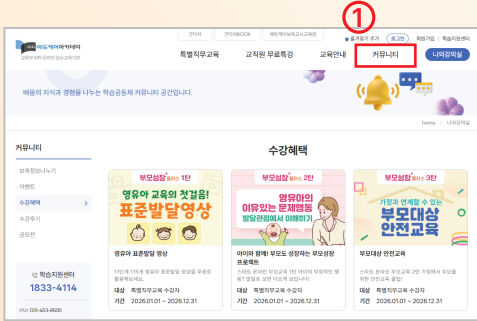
①

아이케어아카데미

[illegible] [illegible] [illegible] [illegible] 즐겨찾기 추가 로그인 회원가입 학습지원센터

특별직무교육 교직원 무료특강 교육안내 커뮤니티 나의강의실

배움의 지식과 경험을 나누는 학습공동체 커뮤니티 공간입니다.

home 나의강의실

커뮤니티

보육정보나누기

이벤트

수강혜택

수강후기

공모전

학습지원센터

1833-4114

FAX 031-653-8500

수강혜택

부모성장 플러스 1탄

영유아 교육의 첫걸음!

표준발달영상

영유아 표준발달 영상

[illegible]

대상 특별직무교육 수강자

기간 2026.01.01 ~ 2026.12.31

부모성장 플러스 2탄

영유아의 이유있는 문제행동

발달관점에서 이해하기

아이와 함께! 부모도 성장하는 부모성장 프로젝트

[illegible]

대상 특별직무교육 수강자

기간 2026.01.01 ~ 2026.12.31

부모성장 플러스 3탄

가정과 연계할 수 있는

부모대상 안전교육

부모대상 안전교육

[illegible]

대상 특별직무교육 수강자

기간 2026.01.01 ~ 2026.12.31